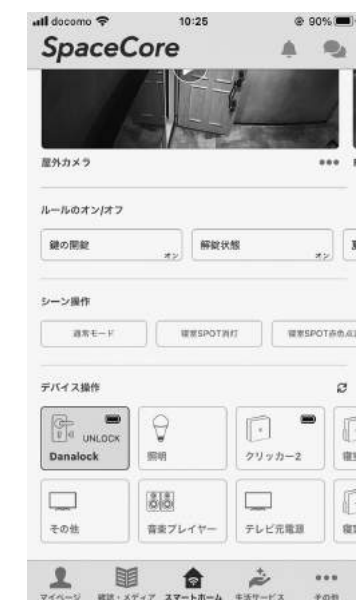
docomo 10:25 90%
SpaceCore
屋外カメラ •••
ルールのオン/オフ
鍵の開錠 オン
解錠状態 オン
シーン操作
通常モード
寝室SPOT消灯
寝室SPOT赤色点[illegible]
デバイス操作
UNLOCK
Danalock
照明
クリッカー2
その他
音楽プレイヤー
テレビ元電源
マイページ
雑誌・メディア
スマートホーム
生活サービス
その他